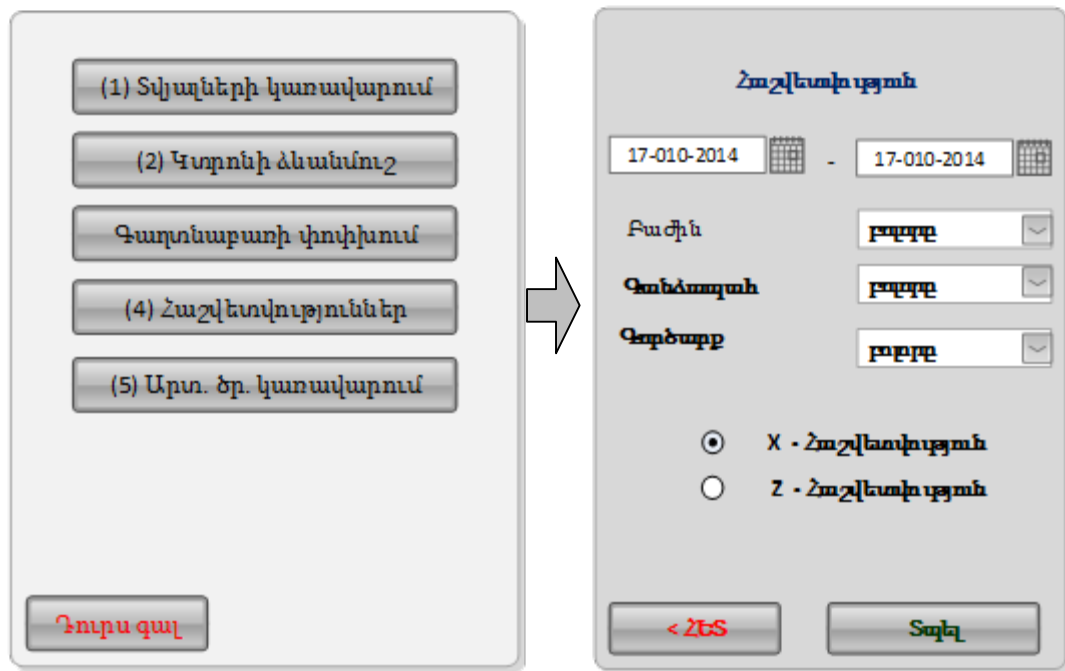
(1) Տվյալների կառավարում

(2) Կտրոնի ձևանմուշ

Գաղտնաբառի փոփխում

(4) Հաշվետվություններ

(5) Արտ. ծր. կառավարում

Դուրս գալ

Հաշվետվություն

17-010-2014 - 17-010-2014

Բաժին բոլորը

Գանձապահ բոլորը

Գործարք բոլորը

X - Հաշվետվություն

Z - Հաշվետվություն

< ՀԵՏ

Տպել